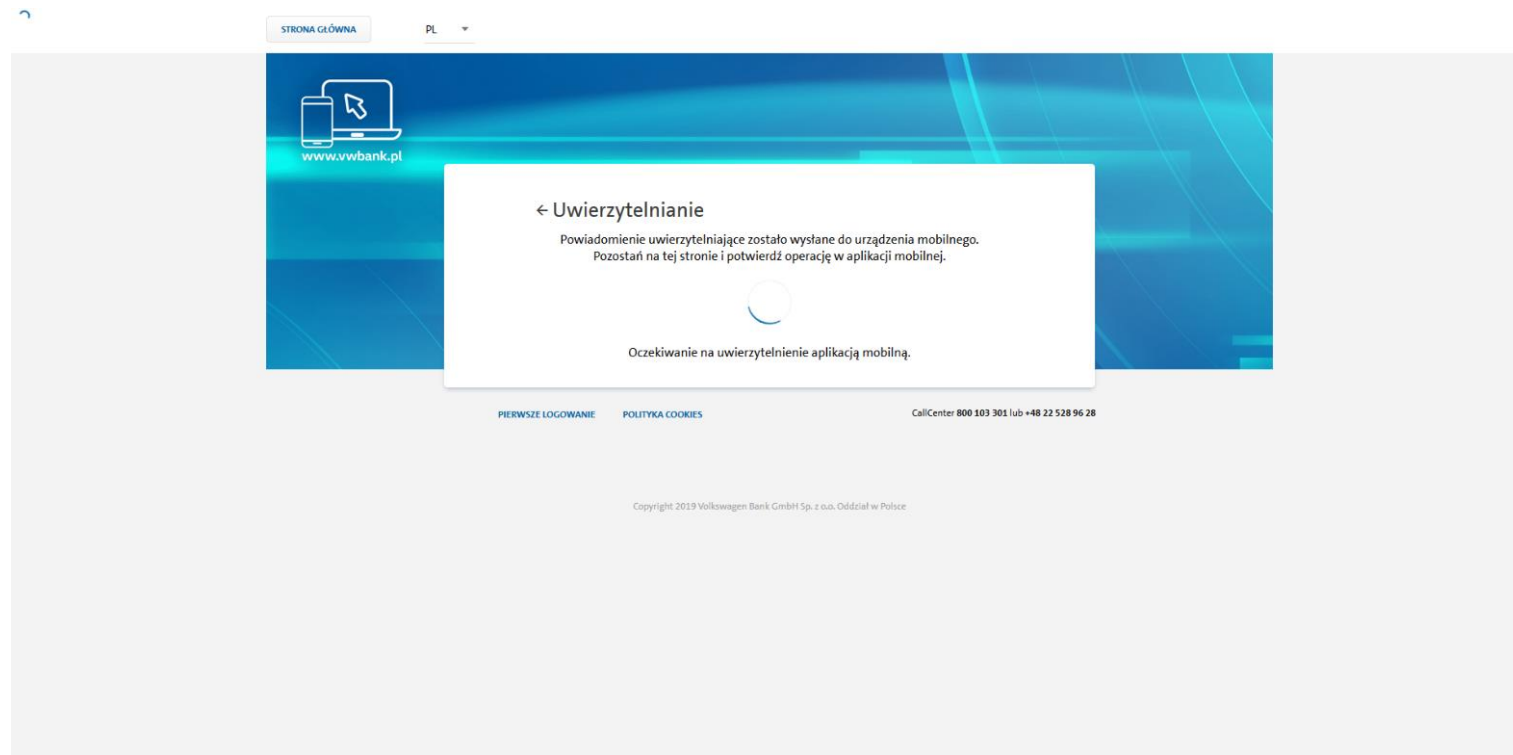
STRONA GŁÓWNA

PL

www.vwbank.pl

← Uwierzytelnianie

Powiadomienie uwierzytelniające zostało wysłane do urządzenia mobilnego.
Pozostań na tej stronie i potwierdź operację w aplikacji mobilnej.

Oczekiwanie na uwierzytelnienie aplikacją mobilną.

PIERWSZE LOGOWANIE POLITYKA COOKIES

CallCenter 800 103 301 lub +48 22 528 96 28

Copyright 2019 Volkswagen Bank GmbH Sp. z o.o. Oddział w Polsce